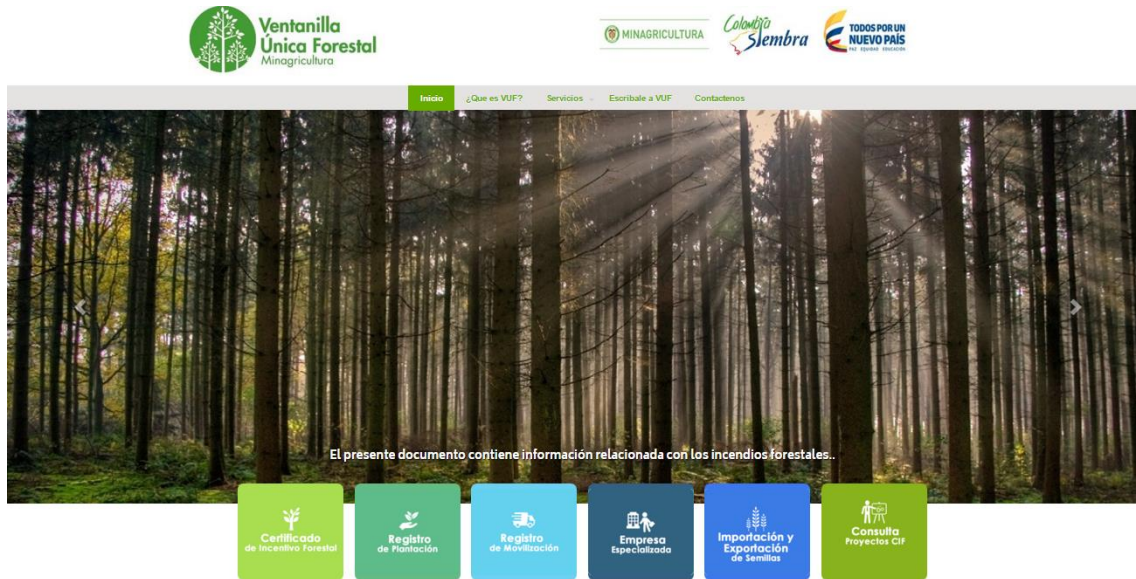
Ventanilla Única Forestal
Minagricultura

MINAGRICULTURA
Colombia Siembra
TODOS POR UN NUEVO PAÍS
PAZ EQUIDAD EDUCACIÓN

Inicio ¿Que es VUF? Servicios Escribale a VUF Contactenos

El presente documento contiene información relacionada con los incendios forestales..

Certificado de Incentivo Forestal

Registro de Plantación

Registro de Movilización

Empresa Especializada

Importación y Exportación de Semillas

Consulta Proyectos CIF